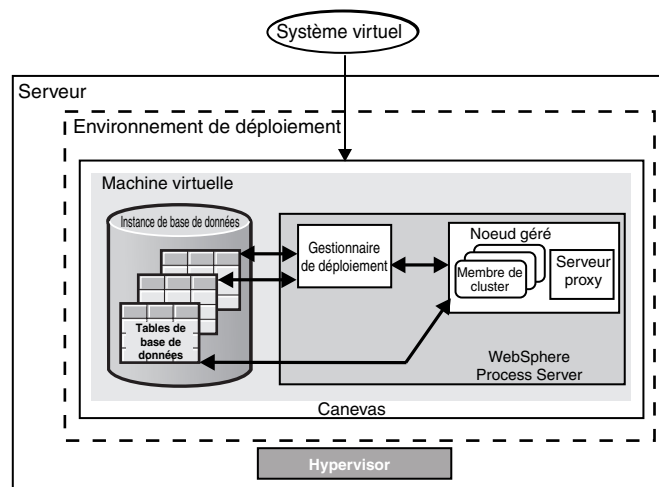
Système virtuel

Serveur

Environnement de déploiement

Machine virtuelle

Instance de base de données

Tables de base de données

Gestionnaire de déploiement

Noeud géré

Membre de cluster

Serveur proxy

WebSphere Process Server

Canevas

Hypervisor